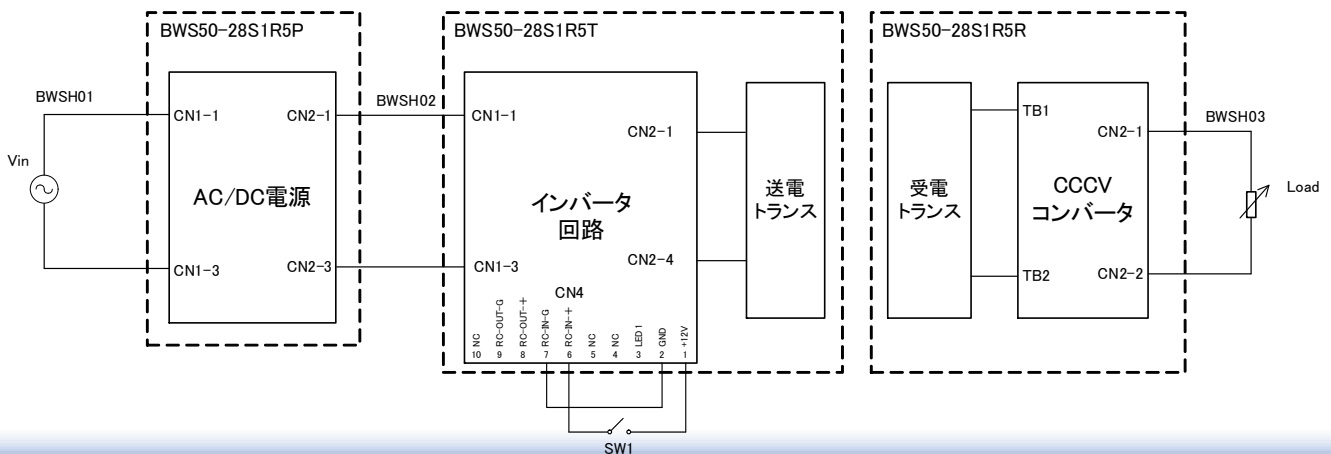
BWS50-28S1R5P

BWSH01

Vin

CN1-1

CN2-1

AC/DC電源

CN1-3

CN2-3

BWS50-28S1R5T

BWSH02

CN1-1

CN2-1

インバータ
回路

CN1-3

CN2-4

CN4

NC 10

RC-OUT-G 9

RC-OUT-+ 8

RC-IN-G 7

RC-IN-+ 6

NC 5

NC 4

LED1 3

GND 2

+12V 1

SW1

送電
トランス

BWS50-28S1R5R

受電
トランス

TB1

TB2

CCCV
コンバータ

CN2-1

CN2-2

BWSH03

Load